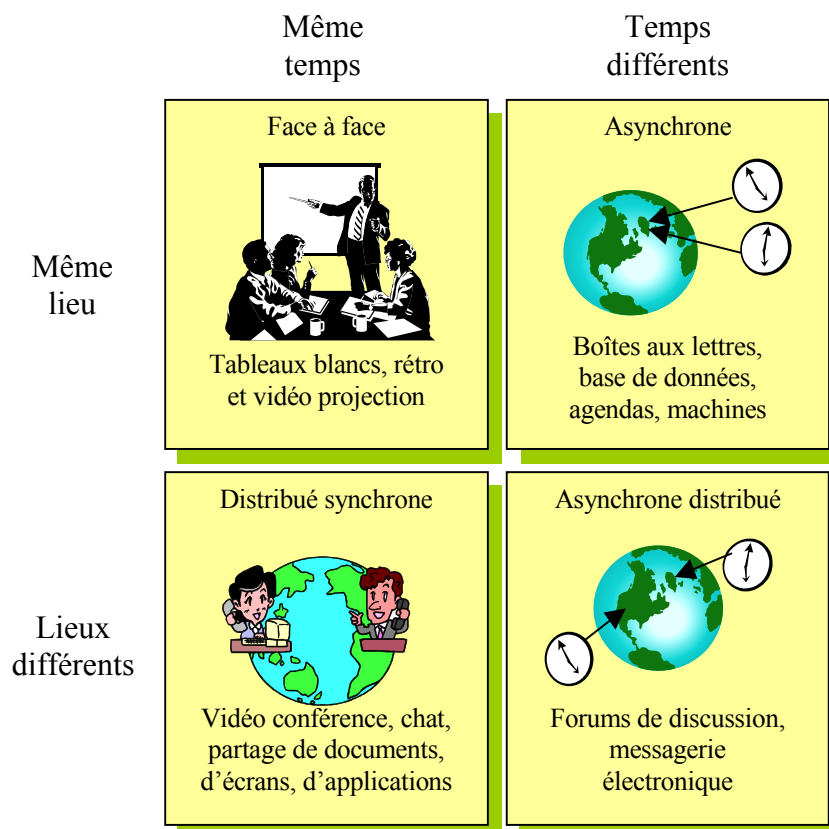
|  | Même temps | Temps différents |
|---|---|---|
| Même lieu | Face à face<br>Tableaux blancs, rétro et vidéo projection | Asynchrone<br>Boîtes aux lettres, base de données, agendas, machines |
| Lieux différents | Distribué synchrone<br>Vidéo conférence, chat, partage de documents, d'écrans, d'applications | Asynchrone distribué<br>Forums de discussion, messagerie électronique |